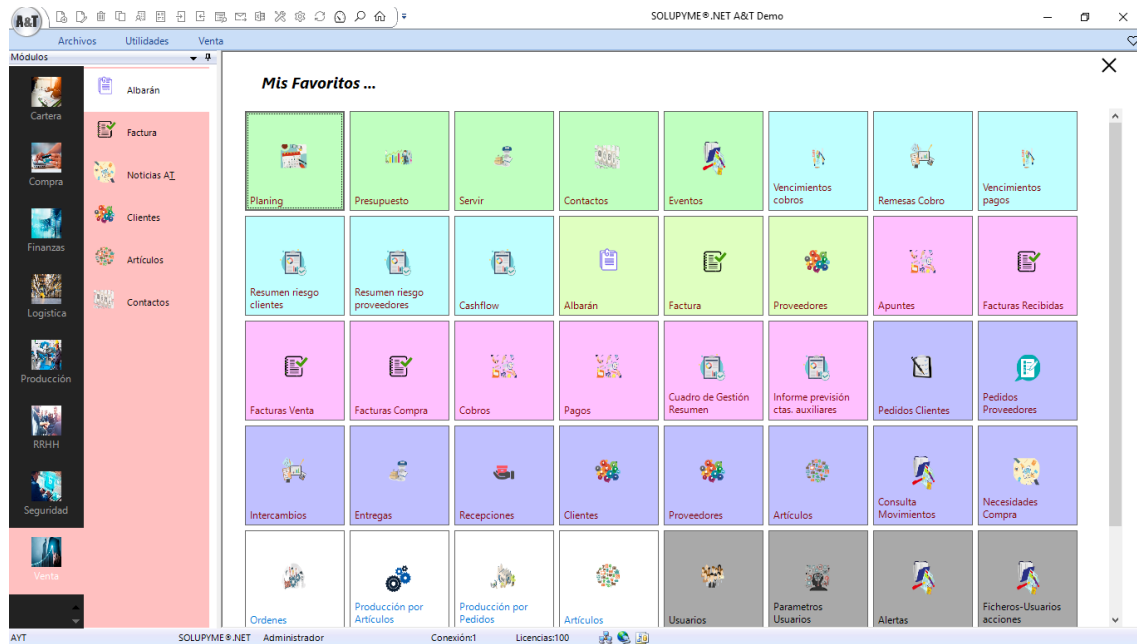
A&T

SOLUPYME®.NET A&T Demo

Archivos Utilidades Venta

Módulos

Cartera
Compra
Finanzas
Logística
Producción
RRHH
Seguridad
Venta

Albarán
Factura
Noticias AT
Clientes
Artículos
Contactos

Mis Favoritos ...

| | | | | | | | |
|---|---|---|---|---|---|---|---|
| Planing | Presupuesto | Servir | Contactos | Eventos | Vencimientos cobros | Remesas Cobro | Vencimientos pagos |
| Resumen riesgo clientes | Resumen riesgo proveedores | Cashflow | Albarán | Factura | Proveedores | Apuntes | Facturas Recibidas |
| Facturas Venta | Facturas Compra | Cobros | Pagos | Cuadro de Gestión Resumen | Informe previsión ctas. auxiliares | Pedidos Clientes | Pedidos Proveedores |
| Intercambios | Entregas | Recepciones | Clientes | Proveedores | Artículos | Consulta Movimientos | Necesidades Compra |
| Ordenes | Producción por Artículos | Producción por Pedidos | Artículos | Usuarios | Parametros Usuarios | Alertas | Ficheros-Usuarios acciones |

AYT SOLUPYME®.NET Administrador Conexión:1 Licencias:100